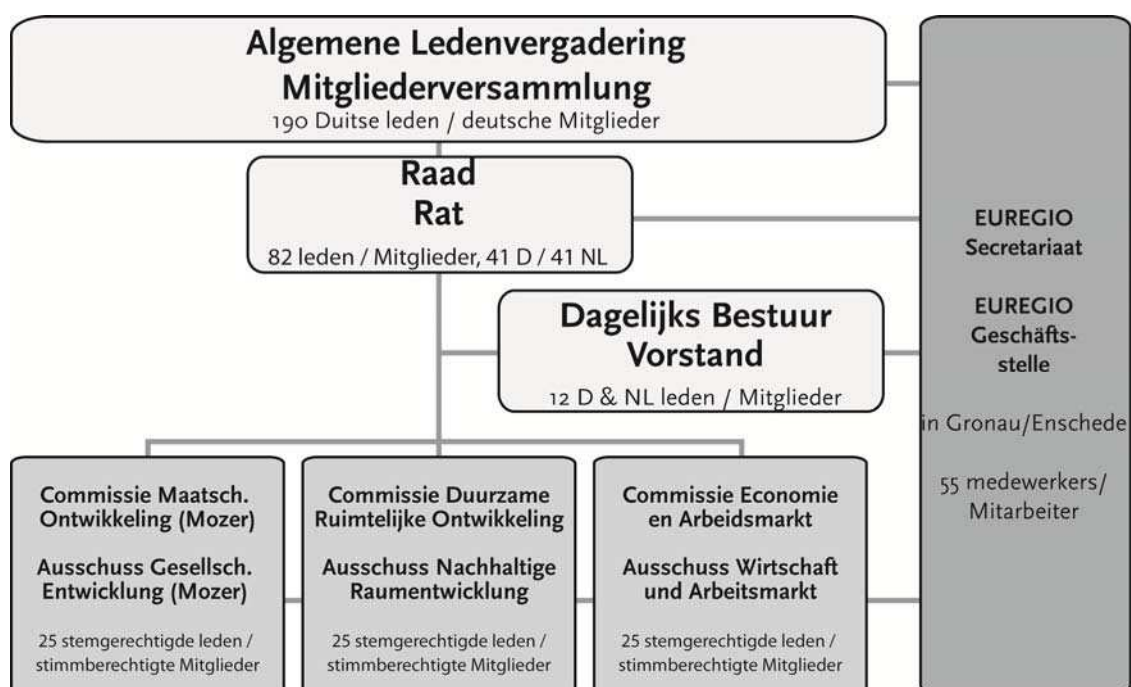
Algemene Ledenvergadering
Mitgliederversammlung
190 Duitse leden / deutsche Mitglieder

Raad
Rat
82 leden / Mitglieder, 41 D / 41 NL

Dagelijks Bestuur
Vorstand
12 D & NL leden / Mitglieder

Commissie Maatsch. Ontwikkeling (Mozer)

Ausschuss Gesellsch. Entwicklung (Mozer)

25 stemgerechtigde leden / stimmberechtigte Mitglieder

Commissie Duurzame Ruimtelijke Ontwikkeling

Ausschuss Nachhaltige Raumentwicklung

25 stemgerechtigde leden / stimmberechtigte Mitglieder

Commissie Economie en Arbeidsmarkt

Ausschuss Wirtschaft und Arbeitsmarkt

25 stemgerechtigde leden / stimmberechtigte Mitglieder

EUREGIO Secretariaat

EUREGIO Geschäfts-stelle

in Gronau/Enschede

55 medewerkers/ Mitarbeiter